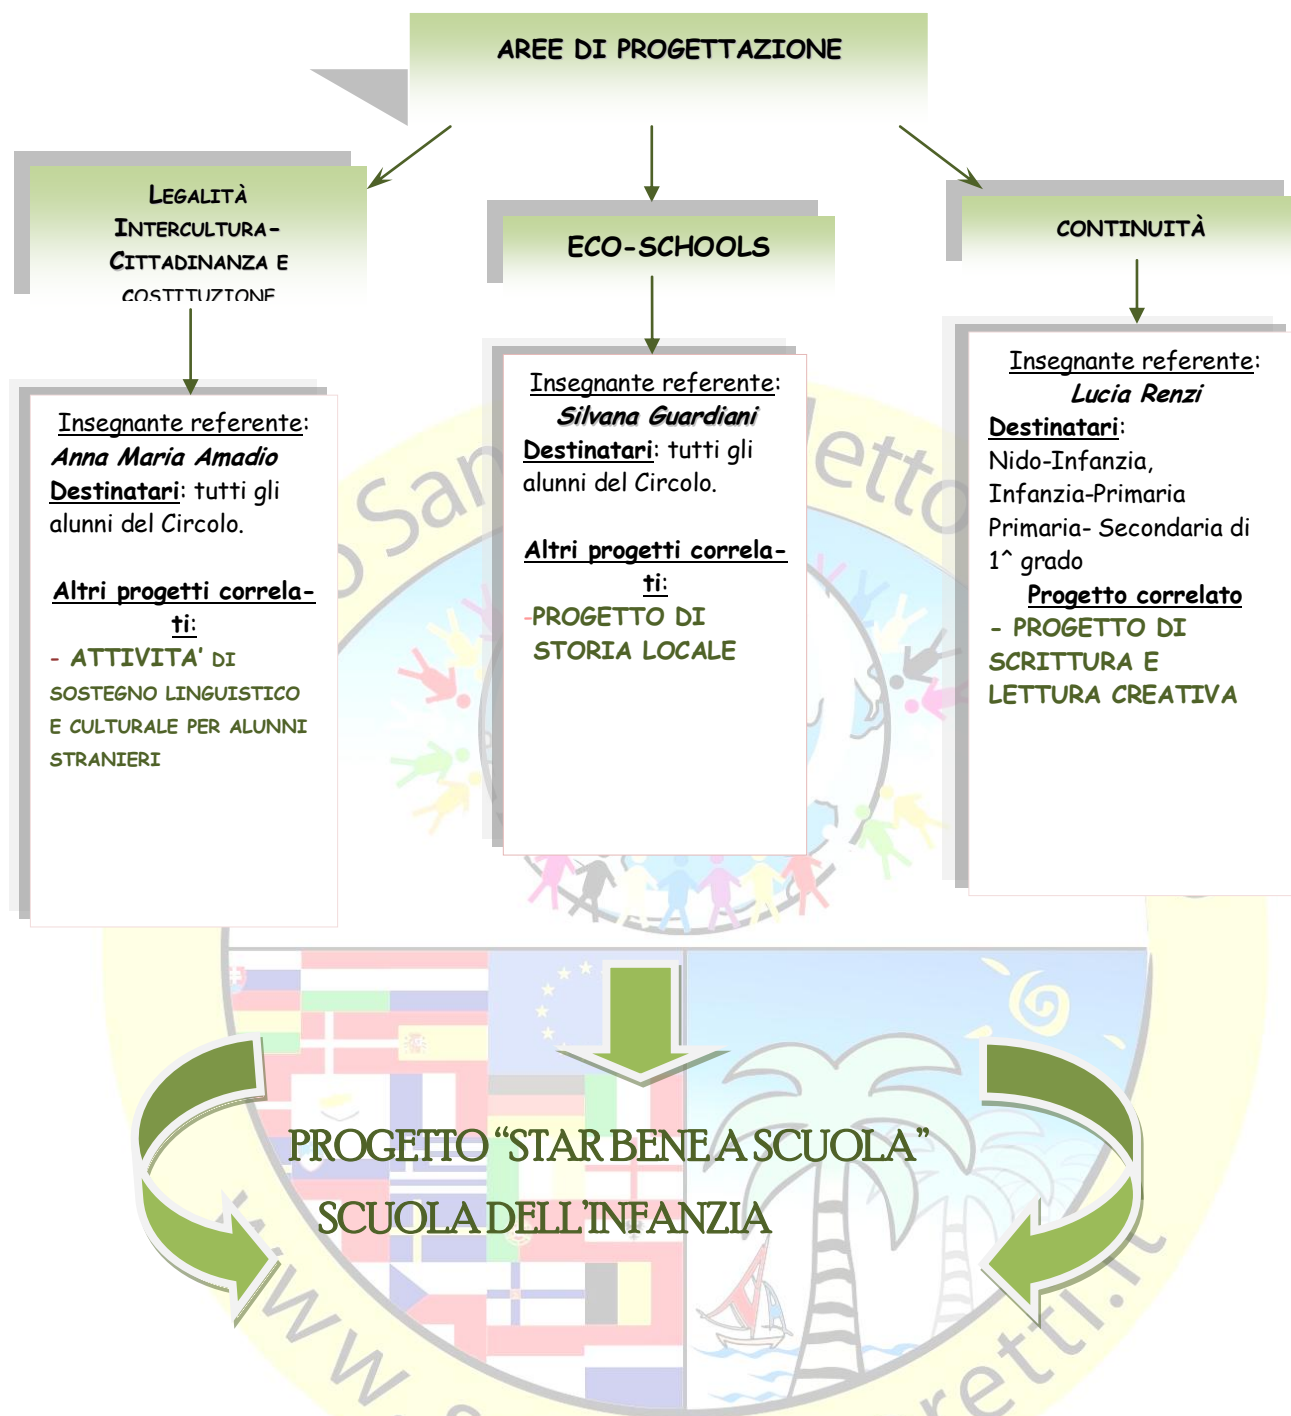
AREE DI PROGETTAZIONE

LEGALITÀ INTERCULTURA- CITTADINANZA E COSTITUZIONE

ECO-SCHOOLS

CONTINUITÀ

Insegnante referente: Anna Maria Amadio
Destinatari: tutti gli alunni del Circolo.

Altri progetti correlati:
- ATTIVITA' DI SOSTEGNO LINGUISTICO E CULTURALE PER ALUNNI STRANIERI

Insegnante referente: Silvana Guardiani
Destinatari: tutti gli alunni del Circolo.

Altri progetti correlati:
-PROGETTO DI STORIA LOCALE

Insegnante referente: Lucia Renzi
Destinatari: Nido-Infanzia, Infanzia-Primaria Primaria- Secondaria di 1^ grado
Progetto correlato
- PROGETTO DI SCRITTURA E LETTURA CREATIVA

PROGETTO "STAR BENE A SCUOLA"
SCUOLA DELL'INFANZIA